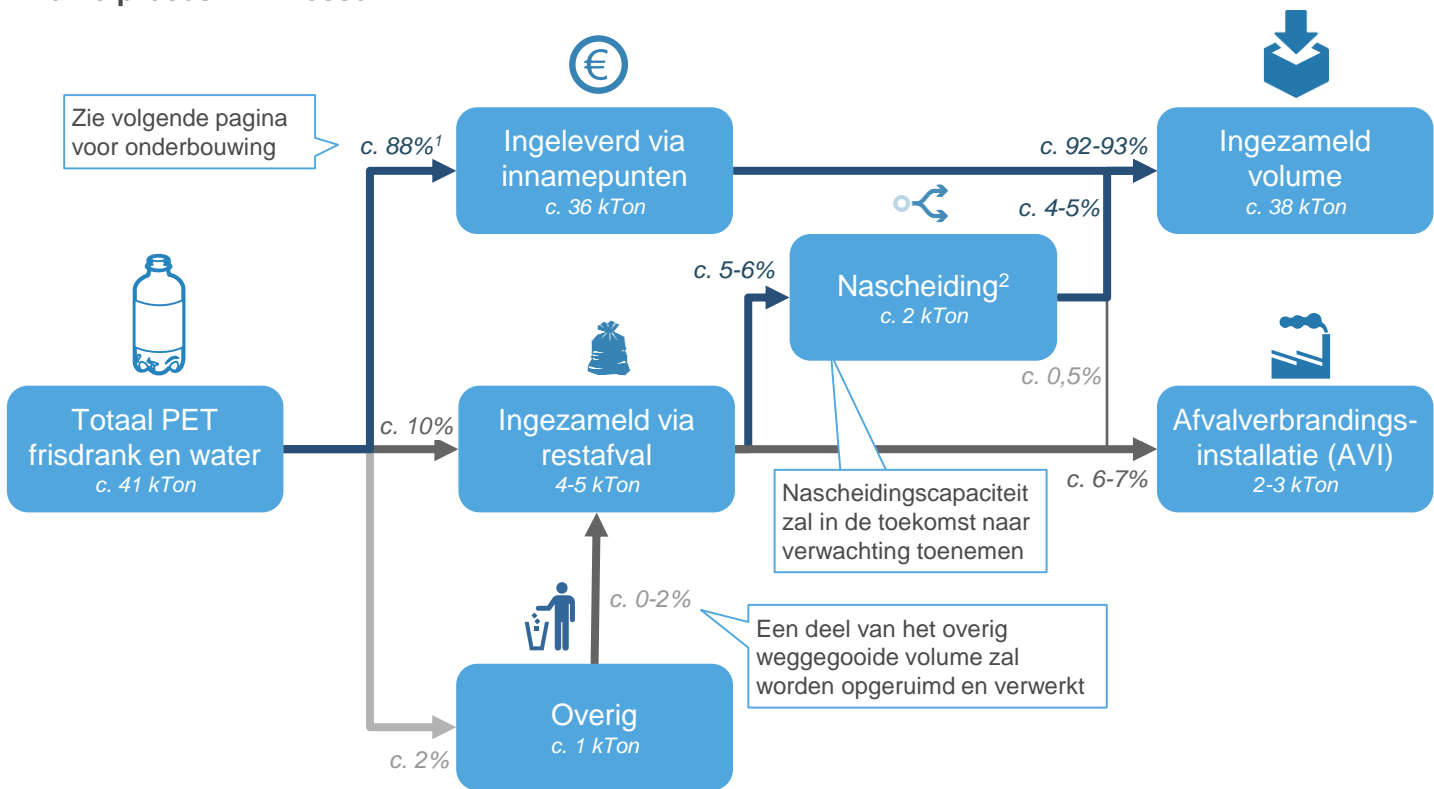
Zie volgende pagina voor onderbouwing

c. 88%$^1$

Ingeleverd via innamepunten
c. 36 kTon

c. 92-93%

Ingezameld volume
c. 38 kTon

c. 4-5%

c. 5-6%

Nascheiding$^2$
c. 2 kTon

c. 0,5%

Totaal PET frisdrank en water
c. 41 kTon

c. 10%

Ingezameld via restafval
4-5 kTon

Afvalverbrandings-installatie (AVI)
2-3 kTon

c. 6-7%

Nascheidingscapaciteit zal in de toekomst naar verwachting toenemen

c. 0-2%

Een deel van het overig weggegooide volume zal worden opgeruimd en verwerkt

Overig
c. 1 kTon

c. 2%